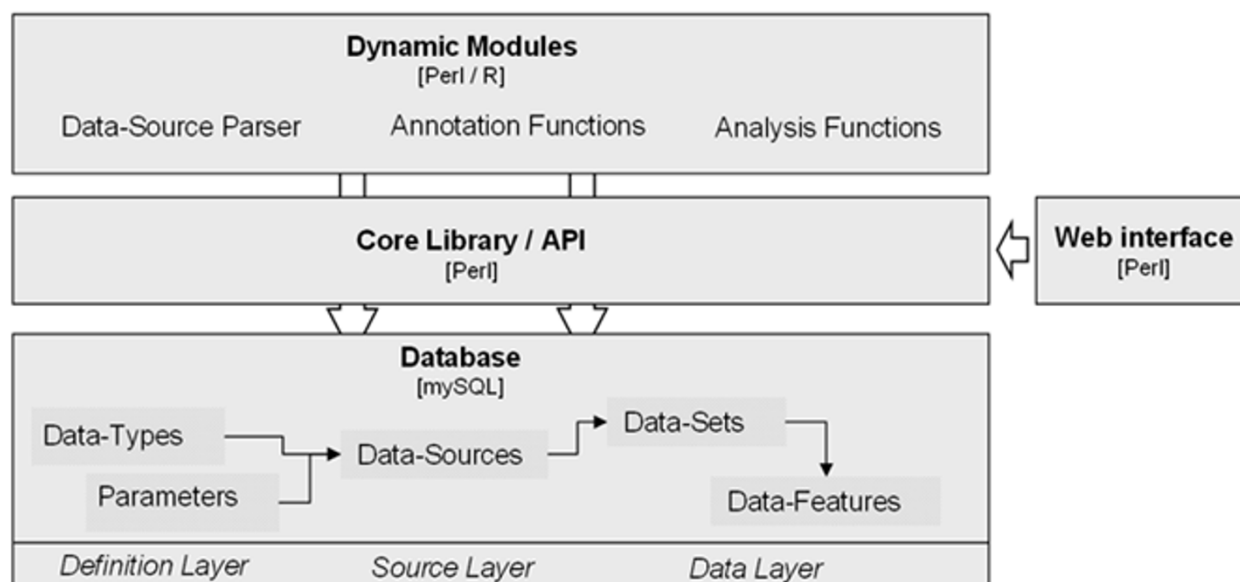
**Dynamic Modules**
[Perl / R]

Data-Source Parser

Annotation Functions

Analysis Functions

**Core Library / API**
[Perl]

**Web interface**
[Perl]

**Database**
[mySQL]

Data-Types

Parameters

Data-Sources

Data-Sets

Data-Features

*Definition Layer*

*Source Layer*

*Data Layer*